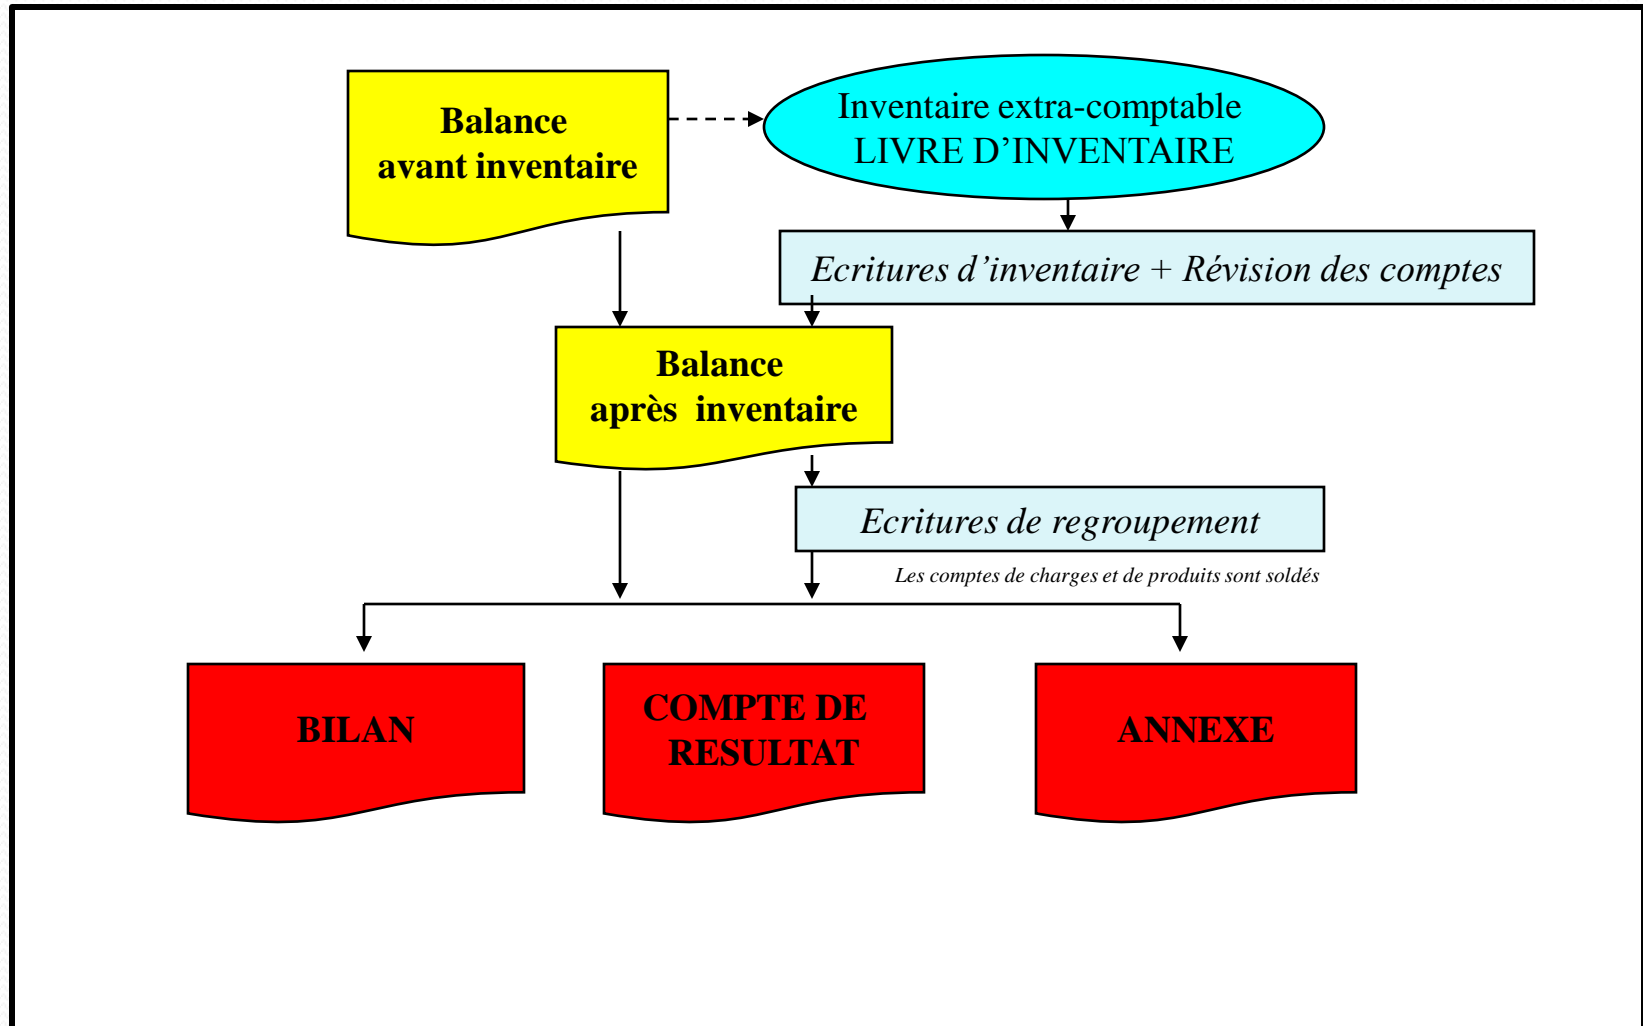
Balance
avant inventaire

Inventaire extra-comptable
LIVRE D'INVENTAIRE

Ecritures d'inventaire + Révision des comptes

Balance
après inventaire

Ecritures de regroupement

Les comptes de charges et de produits sont soldés

BILAN

COMPTE DE
RESULTAT

ANNEXE